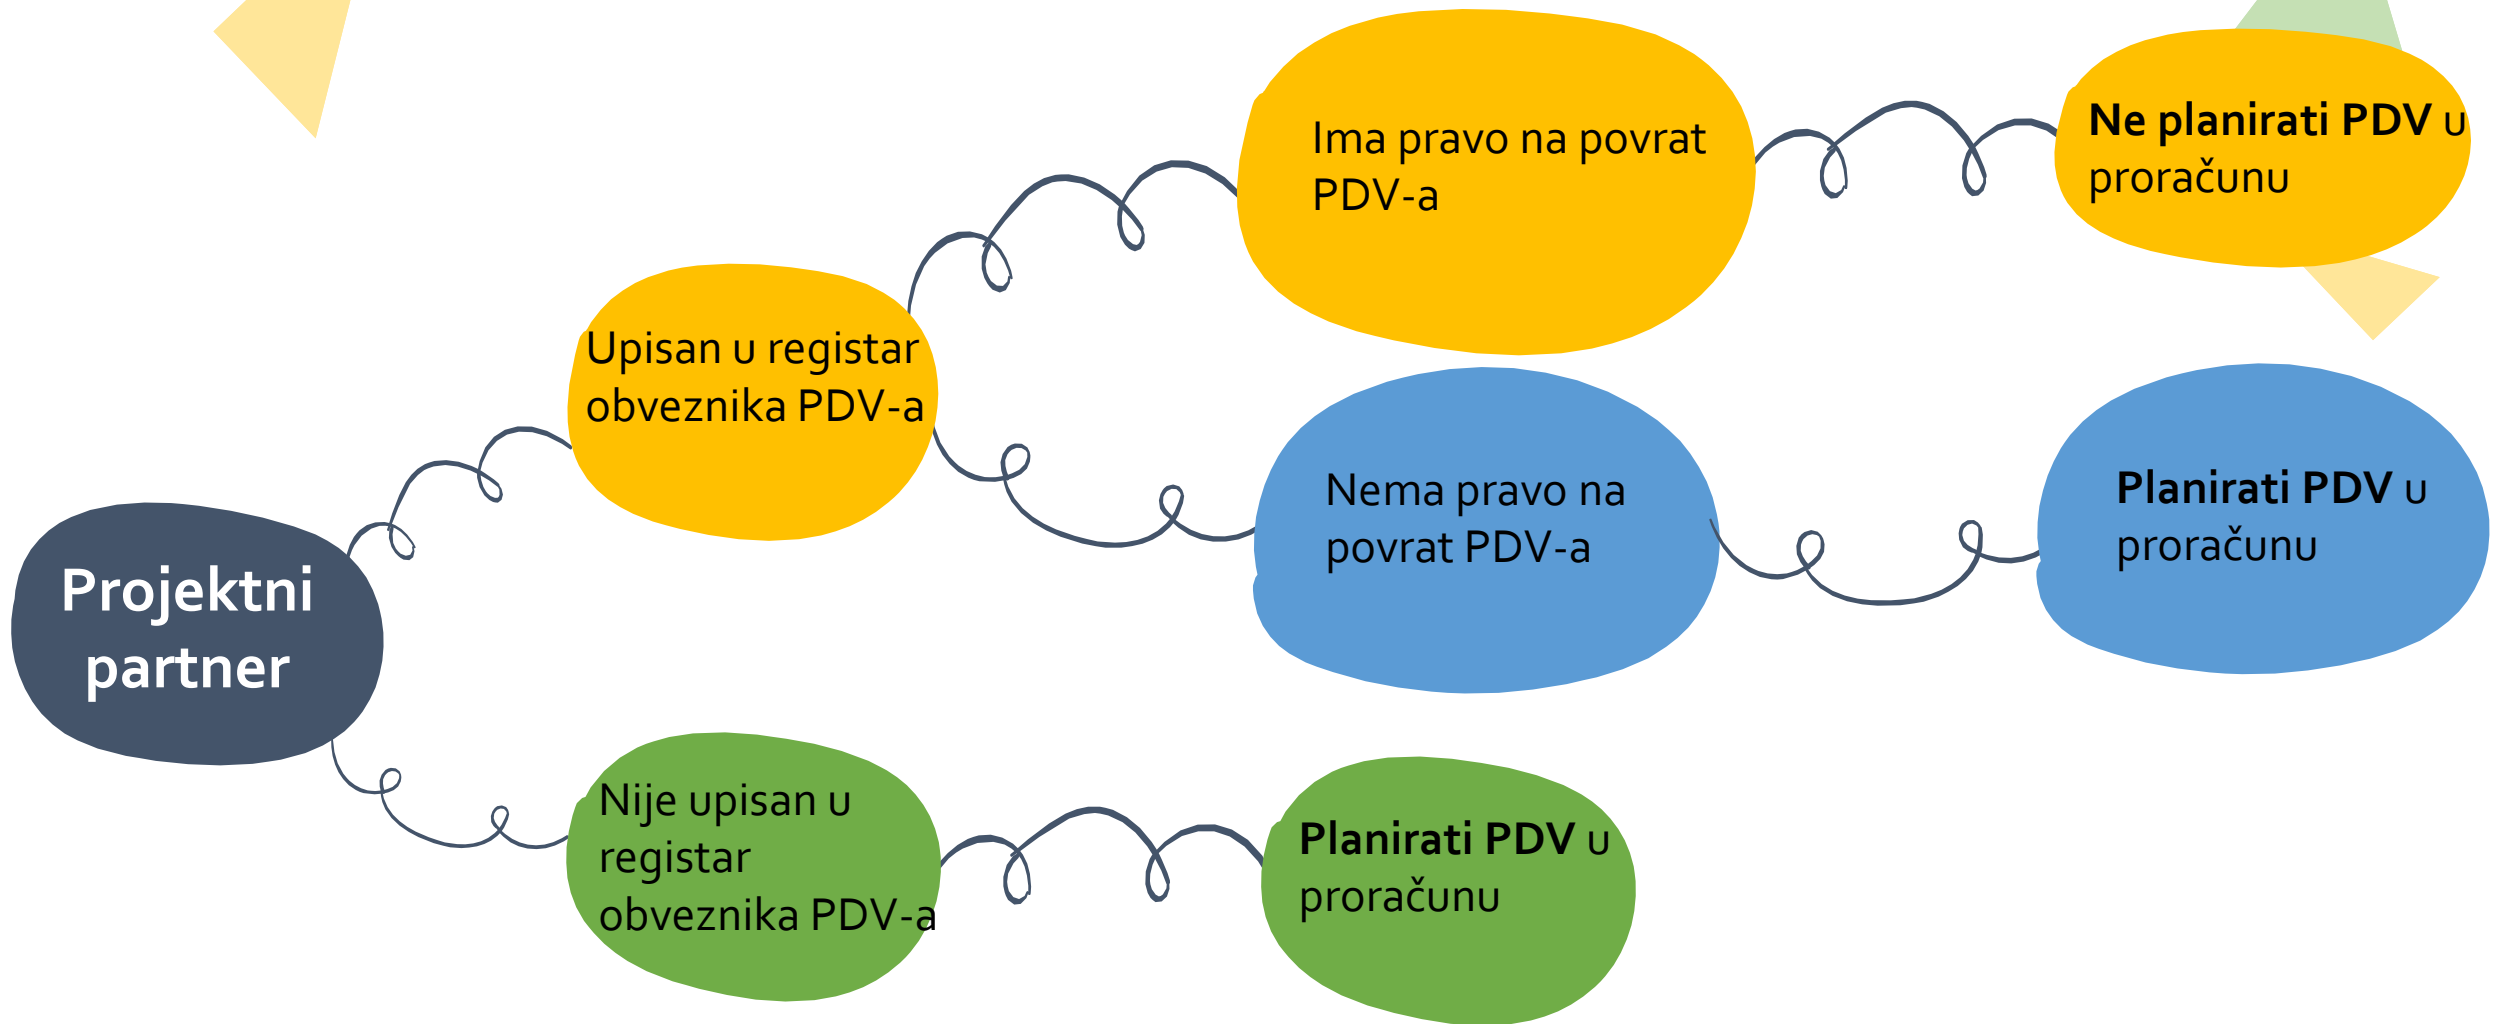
Projektni partner

Upisan u registar obveznika PDV-a

Ima pravo na povrat PDV-a

**Ne planirati PDV** u proračunu

Nema pravo na povrat PDV-a

**Planirati PDV** u proračunu

Nije upisan u registar obveznika PDV-a

**Planirati PDV** u proračunu